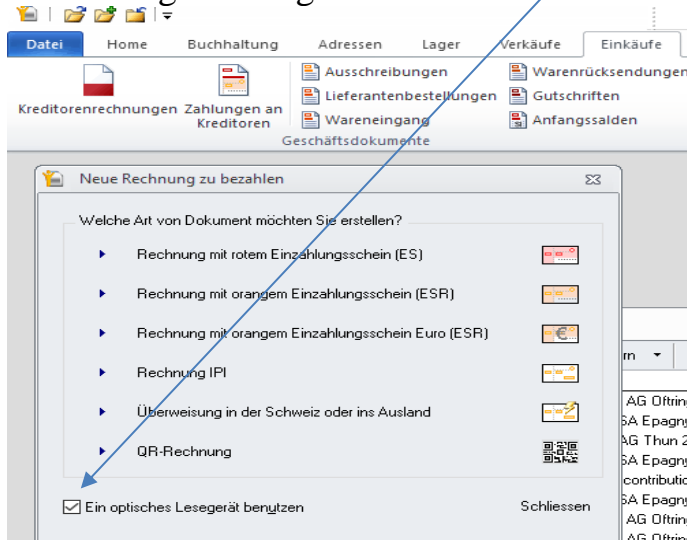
Datei Home Buchhaltung Adressen Lager Verkäufe Einkäufe

Kreditorenrechnungen Zahlungen an Kreditoren

Ausschreibungen
Lieferantenbestellungen
Wareneingang

Warenrücksendungen
Gutschriften
Anfangssalden

Geschäftsdokumente

Neue Rechnung zu bezahlen

Welche Art von Dokument möchten Sie erstellen?

Rechnung mit rotem Einzahlungsschein (ES)

Rechnung mit orangem Einzahlungsschein (ESR)

Rechnung mit orangem Einzahlungsschein Euro (ESR)

Rechnung IPI

Überweisung in der Schweiz oder ins Ausland

QR-Rechnung

Ein optisches Lesegerät benutzen

Schliessen

AG Oftring
SA Epagny
AG Thun 2
SA Epagny
contributio
SA Epagny
AG Oftring
AG Oftring